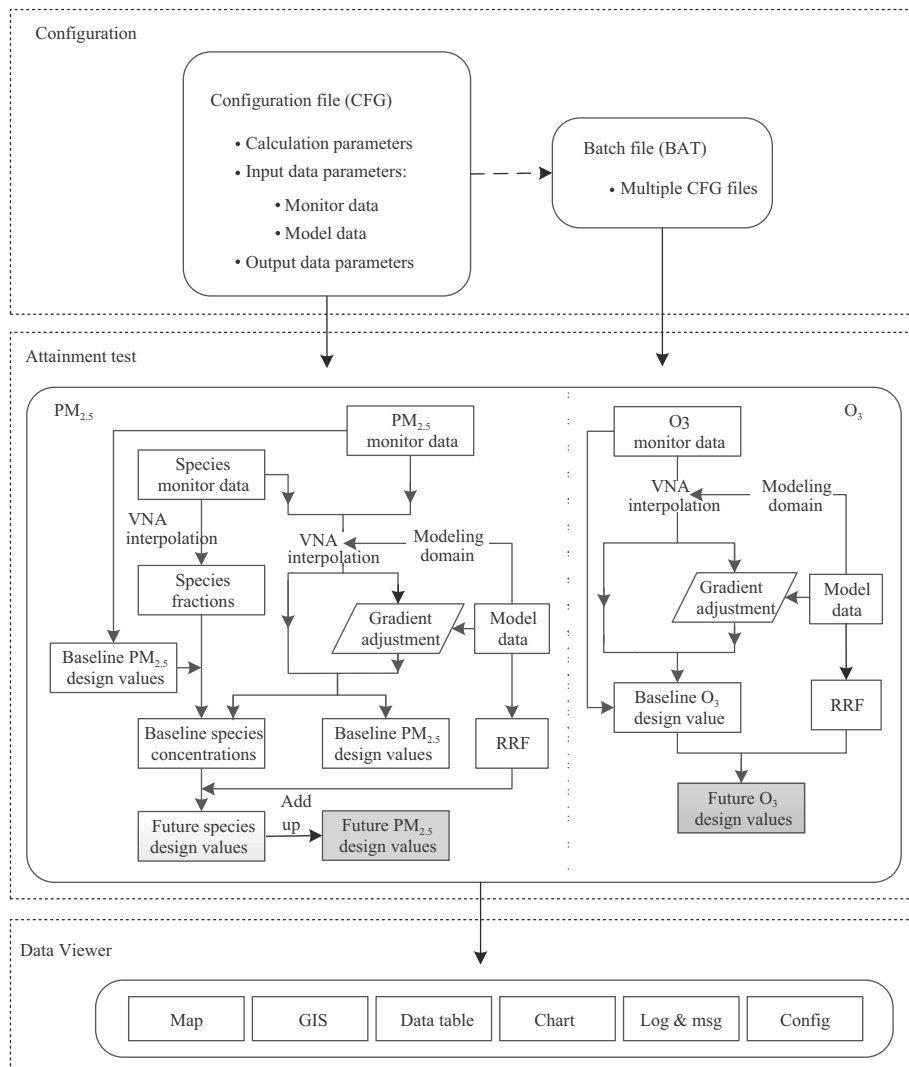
Configuration

Configuration file (CFG)

• Calculation parameters
• Input data parameters:
• Monitor data
• Model data
• Output data parameters

Batch file (BAT)

• Multiple CFG files

Attainment test

$PM_{2.5}$

$PM_{2.5}$ monitor data

Species monitor data

VNA interpolation

VNA interpolation

Modeling domain

Species fractions

Gradient adjustment

Model data

Baseline $PM_{2.5}$ design values

Baseline species concentrations

Baseline $PM_{2.5}$ design values

RRF

Add up

Future species design values

Future $PM_{2.5}$ design values

$O_3$

O3 monitor data

VNA interpolation

Modeling domain

Gradient adjustment

Model data

Baseline $O_3$ design value

RRF

Future $O_3$ design values

Data Viewer

Map

GIS

Data table

Chart

Log & msg

Config